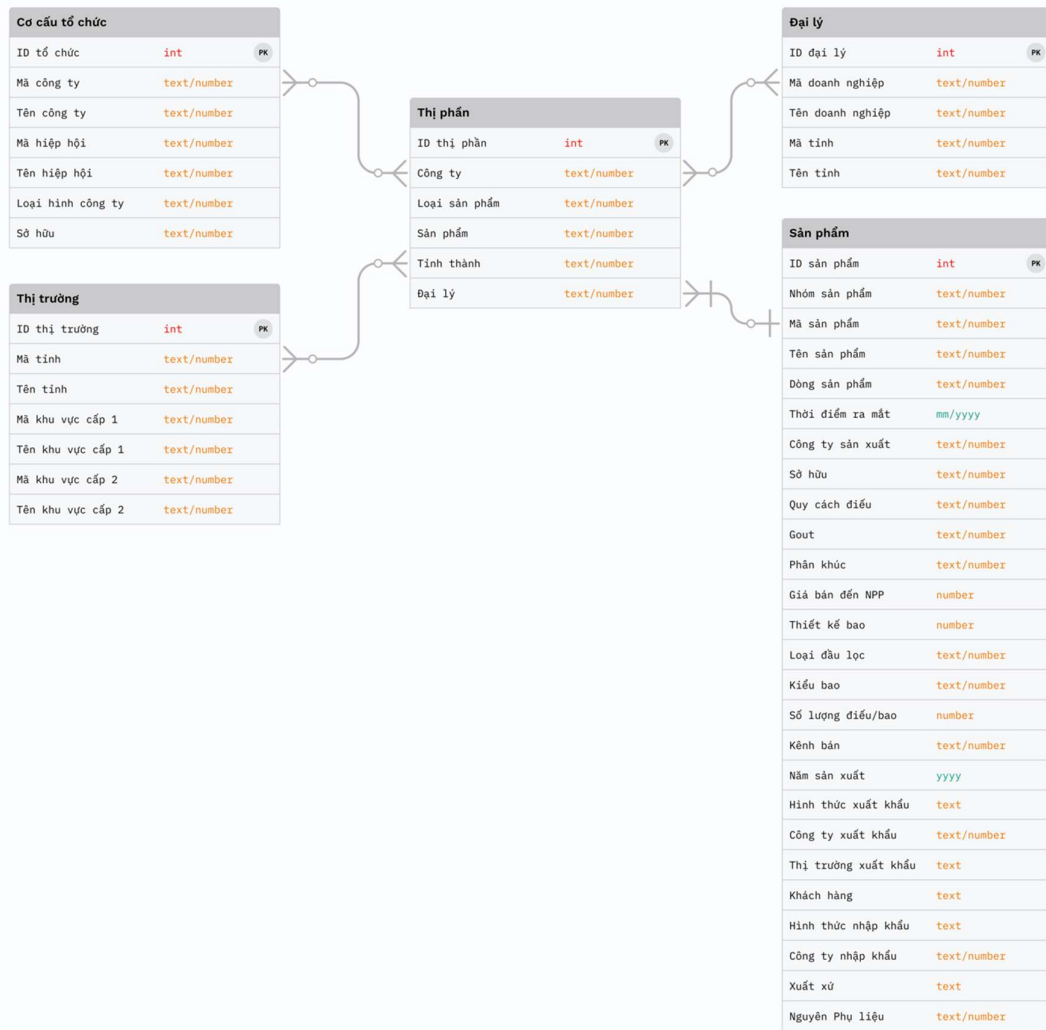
Cơ cấu tổ chức

| ID tổ chức | int | PK |
|---|---|---|
| Mã công ty | text/number | |
| Tên công ty | text/number | |
| Mã hiệp hội | text/number | |
| Tên hiệp hội | text/number | |
| Loại hình công ty | text/number | |
| Sở hữu | text/number | |

Thị trường

| ID thị trường | int | PK |
|---|---|---|
| Mã tỉnh | text/number | |
| Tên tỉnh | text/number | |
| Mã khu vực cấp 1 | text/number | |
| Tên khu vực cấp 1 | text/number | |
| Mã khu vực cấp 2 | text/number | |
| Tên khu vực cấp 2 | text/number | |

Thị phần

| ID thị phần | int | PK |
|---|---|---|
| Công ty | text/number | |
| Loại sản phẩm | text/number | |
| Sản phẩm | text/number | |
| Tỉnh thành | text/number | |
| Đại lý | text/number | |

Đại lý

| ID đại lý | int | PK |
|---|---|---|
| Mã doanh nghiệp | text/number | |
| Tên doanh nghiệp | text/number | |
| Mã tỉnh | text/number | |
| Tên tỉnh | text/number | |

Sản phẩm

| ID sản phẩm | int | PK |
|---|---|---|
| Nhóm sản phẩm | text/number | |
| Mã sản phẩm | text/number | |
| Tên sản phẩm | text/number | |
| Dòng sản phẩm | text/number | |
| Thời điểm ra mắt | mm/yyyy | |
| Công ty sản xuất | text/number | |
| Sở hữu | text/number | |
| Quy cách điếu | text/number | |
| Gout | text/number | |
| Phân khúc | text/number | |
| Giá bán đến NPP | number | |
| Thiết kế bao | number | |
| Loại đầu lọc | text/number | |
| Kiểu bao | text/number | |
| Số lượng điếu/bao | number | |
| Kênh bán | text/number | |
| Năm sản xuất | yyyy | |
| Hình thức xuất khẩu | text | |
| Công ty xuất khẩu | text/number | |
| Thị trường xuất khẩu | text | |
| Khách hàng | text | |
| Hình thức nhập khẩu | text | |
| Công ty nhập khẩu | text/number | |
| Xuất xứ | text | |
| Nguyên Phụ liệu | text/number | |